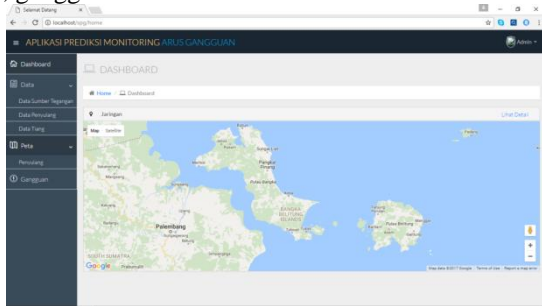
Selamat Datang ×

localhost/spg/home

APLIKASI PREDIKSI MONITORING ARUS GANGGUAN

Admin

Dashboard

Data

Data Sumber Tegangan

Data Penyulang

Data Tiang

Peta

Penyulang

Gangguan

DASHBOARD

Home / Dashboard

Jaringan

Lihat Detail

Map Satellite

Palembang

Pangkal Pinang

BANGKA BELITUNG ISLANDS

SOUTH SUMATRA

Google

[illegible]